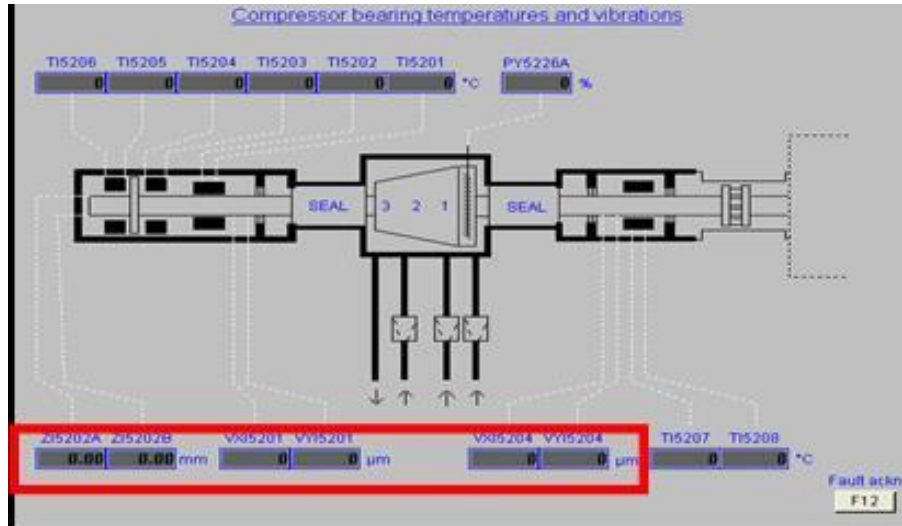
Compressor bearing temperatures and vibrations

TI5206 TI5205 TI5204 TI5203 TI5202 TI5201
0 0 0 0 0 0 °C
PY5226A
0 %

SEAL 3 2 1 SEAL

ZI5202A ZI5202B
0.00 0.00 mm
VXI5201 VYI5201
0 0 µm
VXI5204 VYI5204
0 0 µm
TI5207 TI5208
0 0 °C

Fault ackn
F12